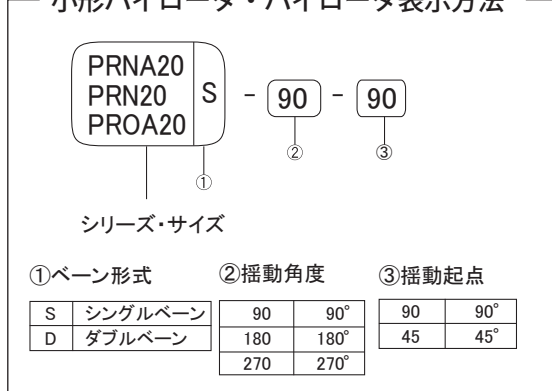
小形パイローター・パイローター表示方法

PRNA20
PRN20
PROA20

S - 90 - 90

①
②
③

シリーズ・サイズ

①ベーン形式

| S | シングルベーン |
|---|---|
| D | ダブルベーン |

②揺動角度

| 90 | 90° |
|---|---|
| 180 | 180° |
| 270 | 270° |

③揺動起点

| 90 | 90° |
|---|---|
| 45 | 45° |